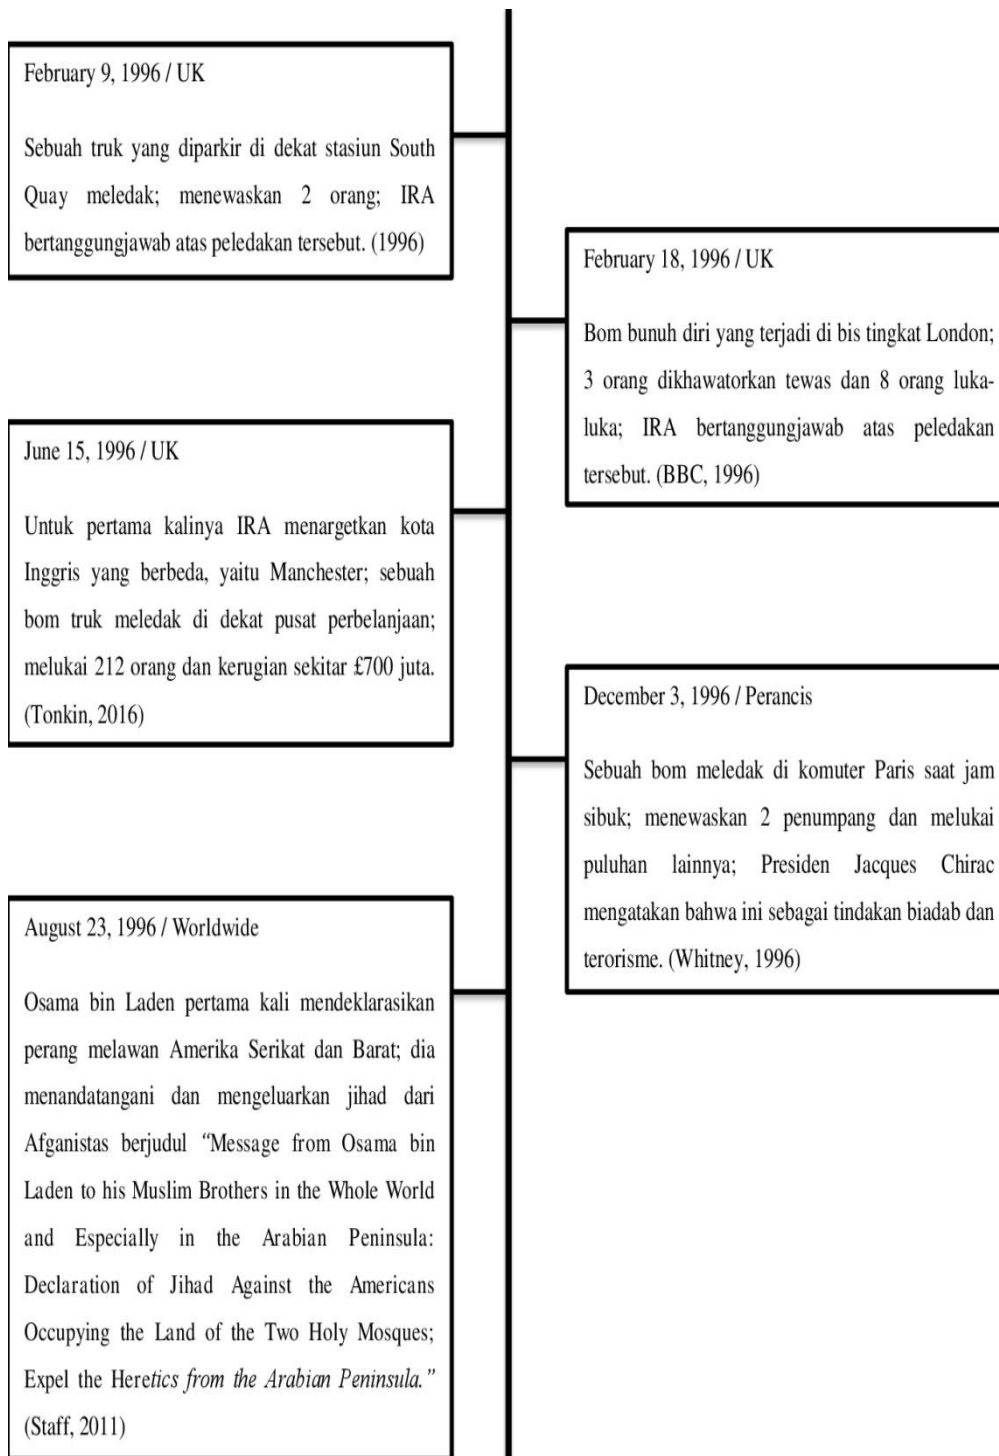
February 9, 1996 / UK

Sebuah truk yang diparkir di dekat stasiun South Quay meledak; menewaskan 2 orang; IRA bertanggungjawab atas peledakan tersebut. (1996)

February 18, 1996 / UK

Bom bunuh diri yang terjadi di bis tingkat London; 3 orang dikhawatorkan tewas dan 8 orang luka-luka; IRA bertanggungjawab atas peledakan tersebut. (BBC, 1996)

June 15, 1996 / UK

Untuk pertama kalinya IRA menargetkan kota Inggris yang berbeda, yaitu Manchester; sebuah bom truk meledak di dekat pusat perbelanjaan; melukai 212 orang dan kerugian sekitar £700 juta. (Tonkin, 2016)

December 3, 1996 / Perancis

Sebuah bom meledak di komuter Paris saat jam sibuk; menewaskan 2 penumpang dan melukai puluhan lainnya; Presiden Jacques Chirac mengatakan bahwa ini sebagai tindakan biadab dan terorisme. (Whitney, 1996)

August 23, 1996 / Worldwide

Osama bin Laden pertama kali mendeklarasikan perang melawan Amerika Serikat dan Barat; dia menandatangani dan mengeluarkan jihad dari Afganistas berjudul "Message from Osama bin Laden to his Muslim Brothers in the Whole World and Especially in the Arabian Peninsula: Declaration of Jihad Against the Americans Occupying the Land of the Two Holy Mosques; Expel the Heretics from the Arabian Peninsula." (Staff, 2011)